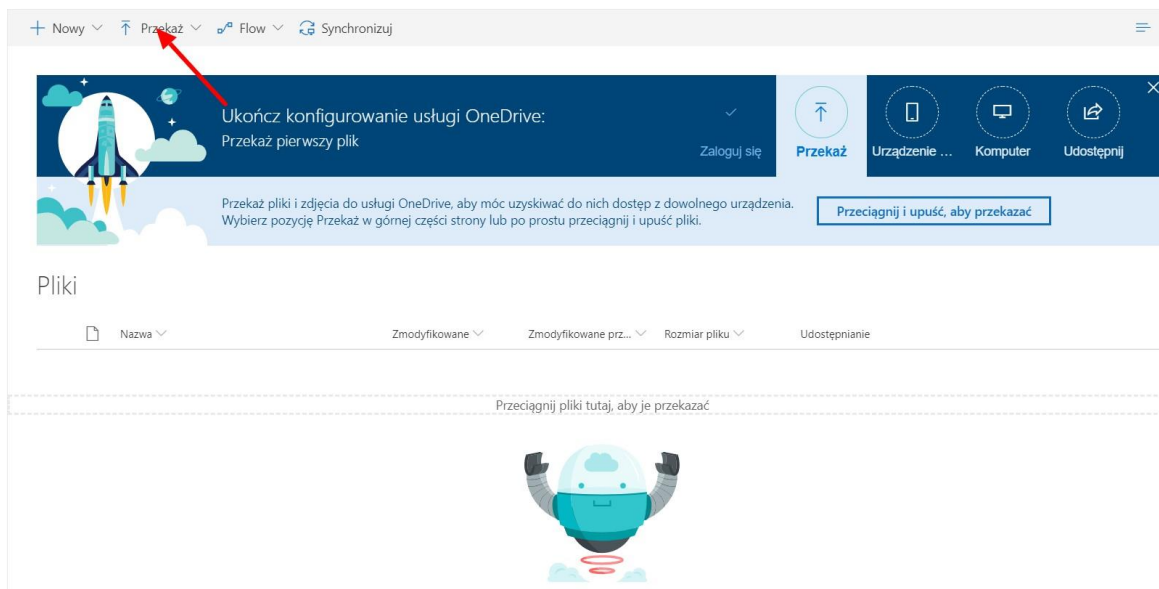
+ Nowy ∨ Przekaż ∨ Flow ∨ Synchronizuj

Ukończ konfigurowanie usługi OneDrive:
Przekaż pierwszy plik

Zaloguj się

Przekaż

Urządzenie ...

Komputer

Udostępnij

Przekaż pliki i zdjęcia do usługi OneDrive, aby móc uzyskiwać do nich dostęp z dowolnego urządzenia. Wybierz pozycję Przekaż w górnej części strony lub po prostu przeciągnij i upuść pliki.

Przeciągnij i upuść, aby przekazać

Pliki

| | Nazwa ∨ | Zmodyfikowane ∨ | Zmodyfikowane prz... ∨ | Rozmiar pliku ∨ | Udostępnianie |
|---|---|---|---|---|---|

Przeciągnij pliki tutaj, aby je przekazać